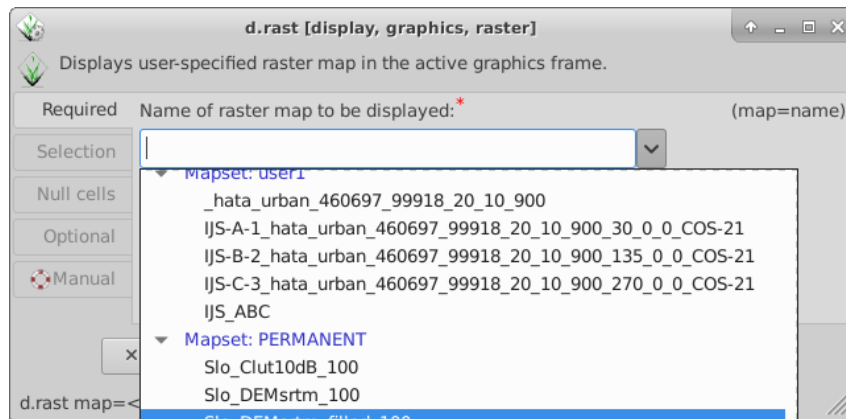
d.rast [display, graphics, raster]

Displays user-specified raster map in the active graphics frame.

Required

Selection

Null cells

Optional

Manual

Name of raster map to be displayed:*

(map=name)

Mapset: user1

_hata_urban_460697_99918_20_10_900

IJS-A-1_hata_urban_460697_99918_20_10_900_30_0_0_COS-21

IJS-B-2_hata_urban_460697_99918_20_10_900_135_0_0_COS-21

IJS-C-3_hata_urban_460697_99918_20_10_900_270_0_0_COS-21

IJS_ABC

Mapset: PERMANENT

Slo_Clut10dB_100

Slo_DEMsrtm_100

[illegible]

×

d.rast map=<